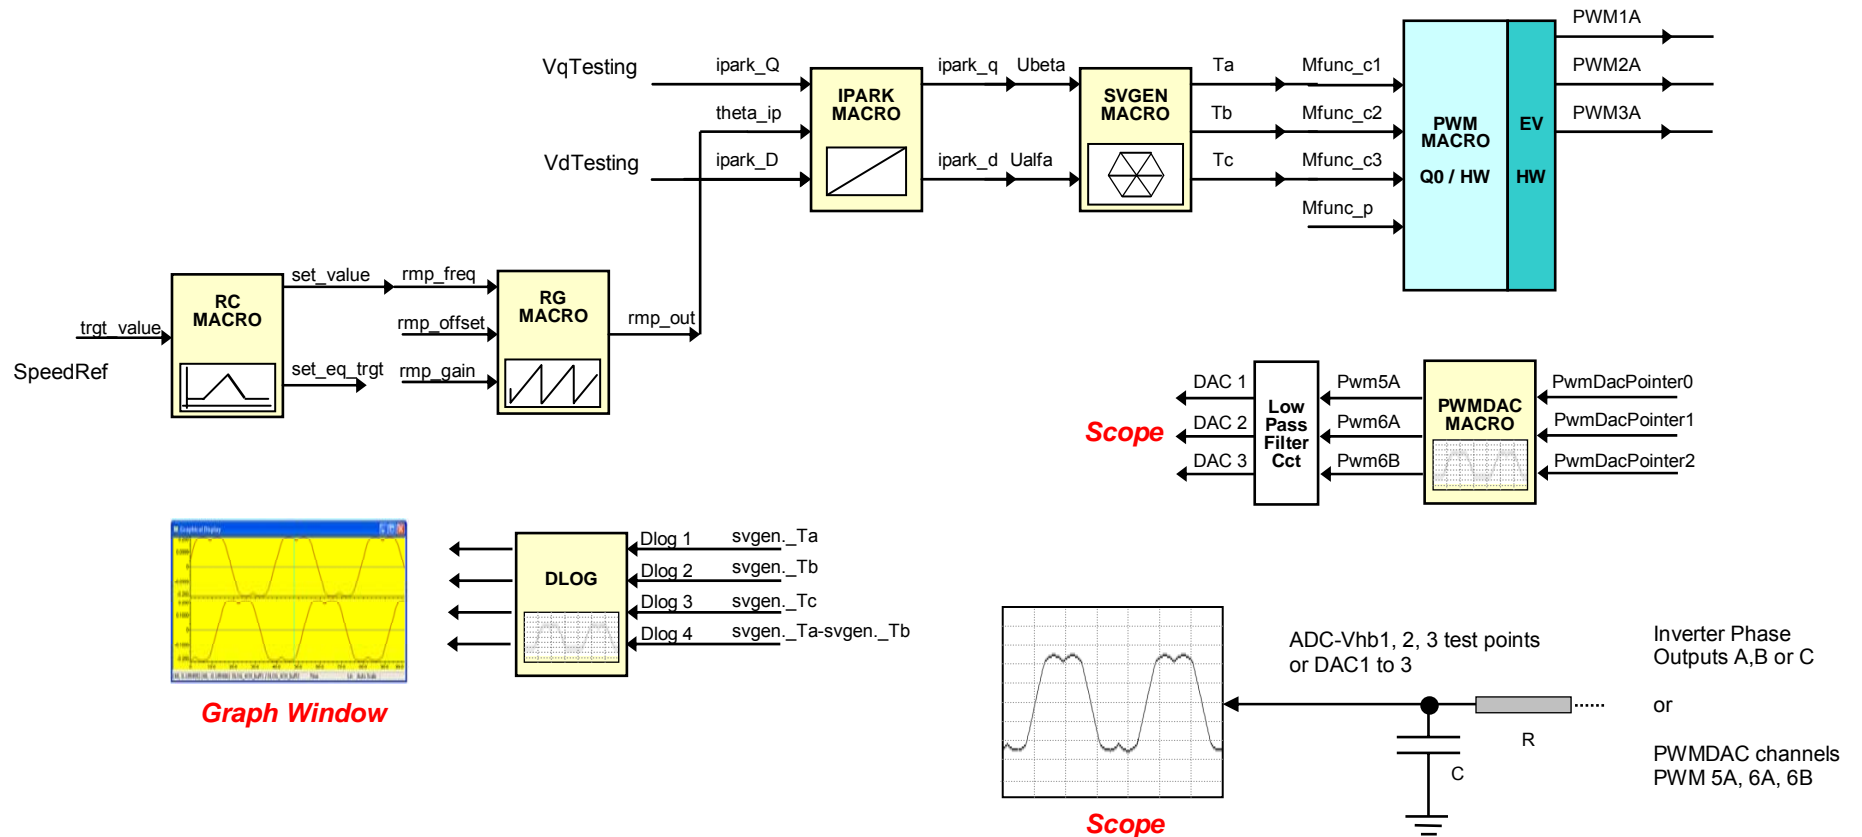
VqTesting
ipark_Q
theta_ip
VdTesting
ipark_D
IPARK MACRO
ipark_q
Ubeta
ipark_d
Ualfa
SVGEN MACRO
Ta
Tb
Tc
Mfunc_c1
Mfunc_c2
Mfunc_c3
Mfunc_p
PWM MACRO
Q0 / HW
EV
HW
PWM1A
PWM2A
PWM3A

trgt_value
SpeedRef
RC MACRO
set_value
set_eq_trgt
rmp_freq
rmp_offset
rmp_gain
RG MACRO
rmp_out

DAC 1
DAC 2
DAC 3
Scope
Low Pass Filter Cct
Pwm5A
Pwm6A
Pwm6B
PWMDAC MACRO
PwmDacPointer0
PwmDacPointer1
PwmDacPointer2

Graph Window
DLOG
Dlog 1
Dlog 2
Dlog 3
Dlog 4
svgen._Ta
svgen._Tb
svgen._Tc
svgen._Ta-svgen._Tb

ADC-Vhb1, 2, 3 test points or DAC1 to 3
Inverter Phase Outputs A,B or C
or
PWMDAC channels PWM 5A, 6A, 6B
R
C
Scope